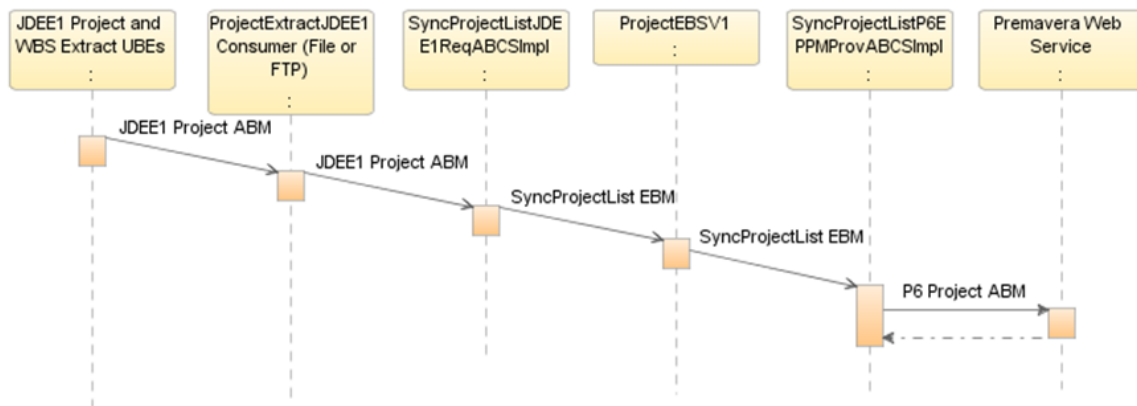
JDEE1 Project and WBS Extract UBEs
:

ProjectExtractJDEE1 Consumer (File or FTP)
:

SyncProjectListJDEE1ReqABCSImpl
:

ProjectEBSV1
:

SyncProjectListP6EPPMProvABCSImpl
:

Premavera Web Service
:

JDEE1 Project ABM

JDEE1 Project ABM

SyncProjectList EBM

SyncProjectList EBM

P6 Project ABM